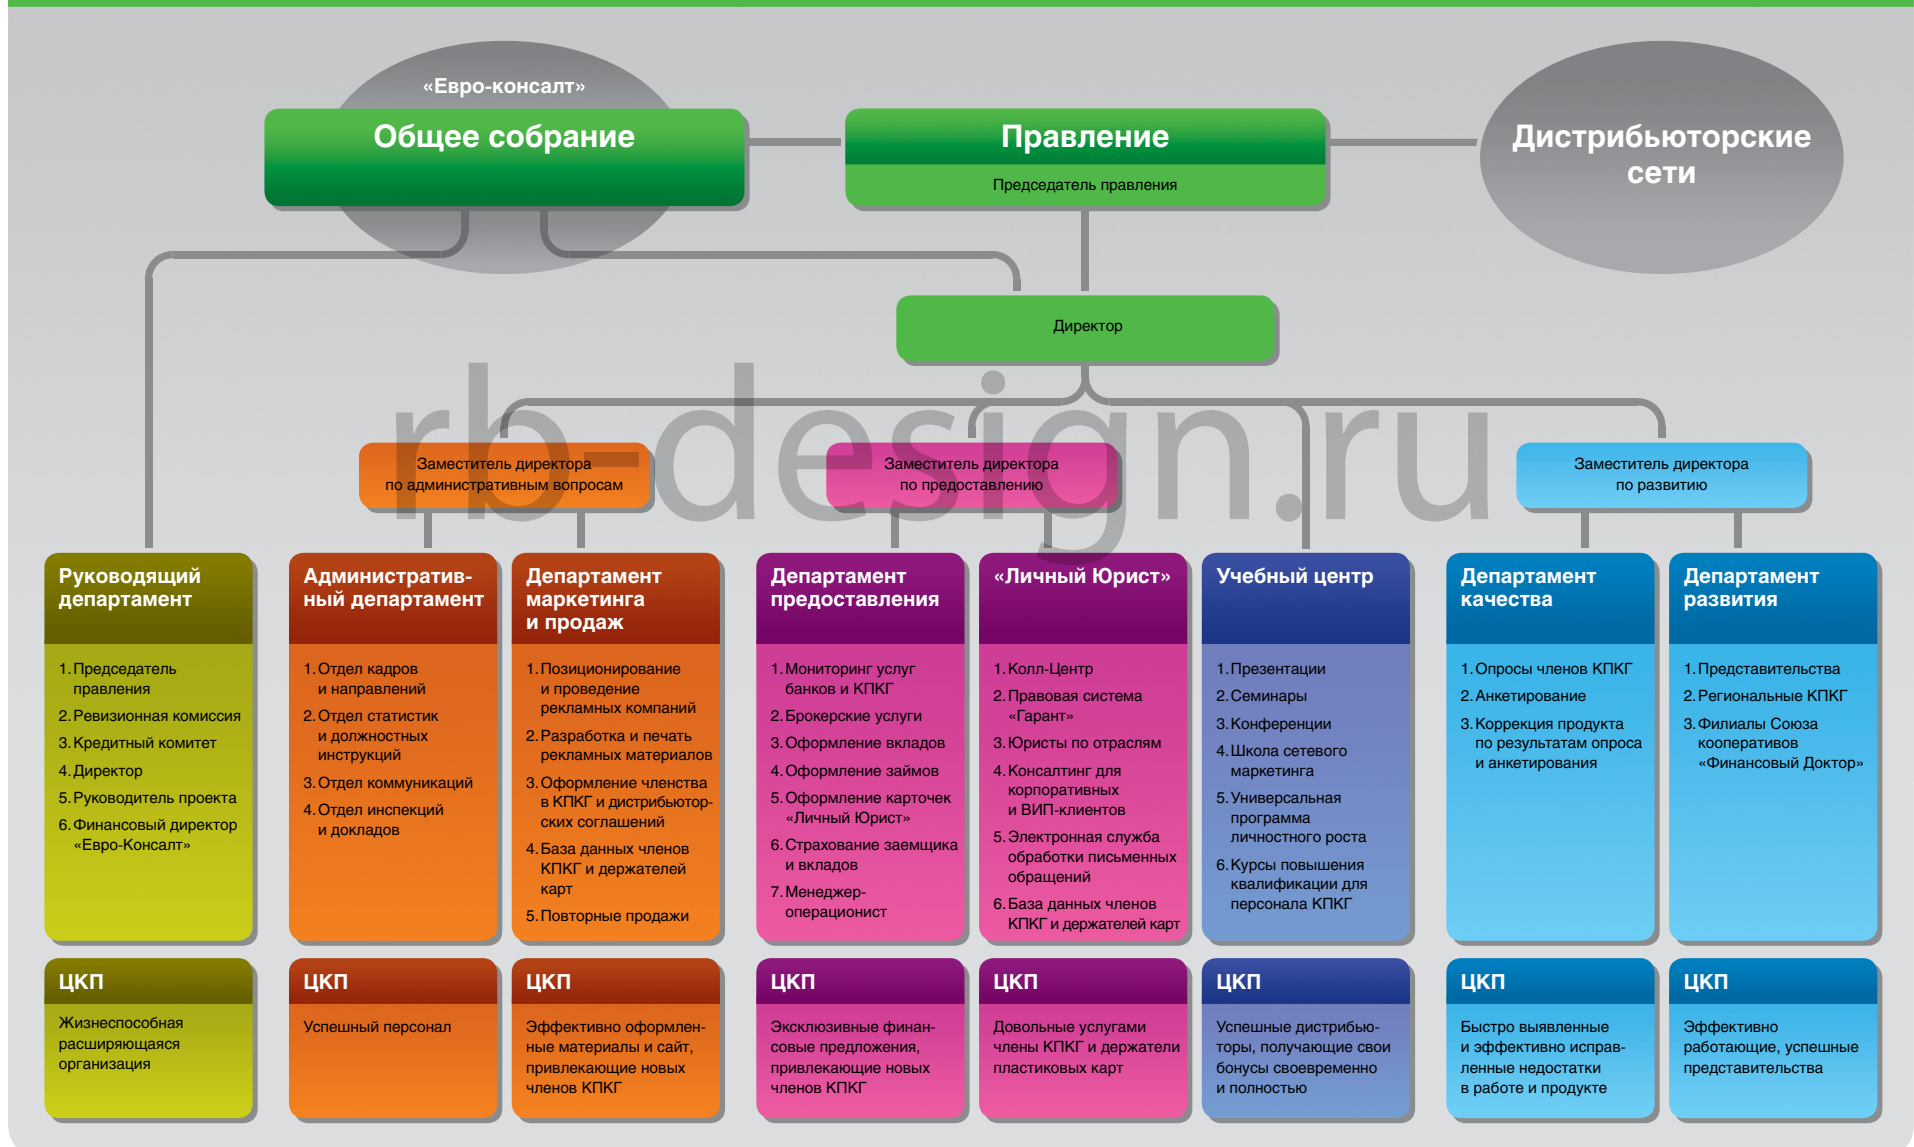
«Евро-консалт»
Общее собрание

Правление
Председатель правления

Дистрибьюторские сети

Директор

rb-design.ru

Заместитель директора по административным вопросам

Заместитель директора по предоставлению

Заместитель директора по развитию

Руководящий департамент
1. Председатель правления
2. Ревизионная комиссия
3. Кредитный комитет
4. Директор
5. Руководитель проекта
6. Финансовый директор «Евро-Консалт»

ЦКП
Жизнеспособная расширяющаяся организация

Административный департамент
1. Отдел кадров и направлений
2. Отдел статистик и должностных инструкций
3. Отдел коммуникаций
4. Отдел инспекций и докладов

ЦКП
Успешный персонал

Департамент маркетинга и продаж
1. Позиционирование и проведение рекламных компаний
2. Разработка и печать рекламных материалов
3. Оформление членства в КПКГ и дистрибьюторских соглашений
4. База данных членов КПКГ и держателей карт
5. Повторные продажи

ЦКП
Эффективно оформленные материалы и сайт, привлекающие новых членов КПКГ

Департамент предоставления
1. Мониторинг услуг банков и КПКГ
2. Брокерские услуги
3. Оформление вкладов
4. Оформление займов
5. Оформление карточек «Личный Юрист»
6. Страхование заемщика и вкладов
7. Менеджер-операционист

ЦКП
Эксклюзивные финансовые предложения, привлекающие новых членов КПКГ

«Личный Юрист»
1. Колл-Центр
2. Правовая система «Гарант»
3. Юристы по отраслям
4. Консалтинг для корпоративных и ВИП-клиентов
5. Электронная служба обработки письменных обращений
6. База данных членов КПКГ и держателей карт

ЦКП
Довольные услугами члены КПКГ и держатели пластиковых карт

Учебный центр
1. Презентации
2. Семинары
3. Конференции
4. Школа сетевого маркетинга
5. Универсальная программа личностного роста
6. Курсы повышения квалификации для персонала КПКГ

ЦКП
Успешные дистрибьюторы, получающие свои бонусы своевременно и полностью

Департамент качества
1. Опросы членов КПКГ
2. Анкетирование
3. Коррекция продукта по результатам опроса и анкетирования

ЦКП
Быстро выявленные и эффективно исправленные недостатки в работе и продукте

Департамент развития
1. Представительства
2. Региональные КПКГ
3. Филиалы Союза кооперативов «Финансовый Доктор»

ЦКП
Эффективно работающие, успешные представительства